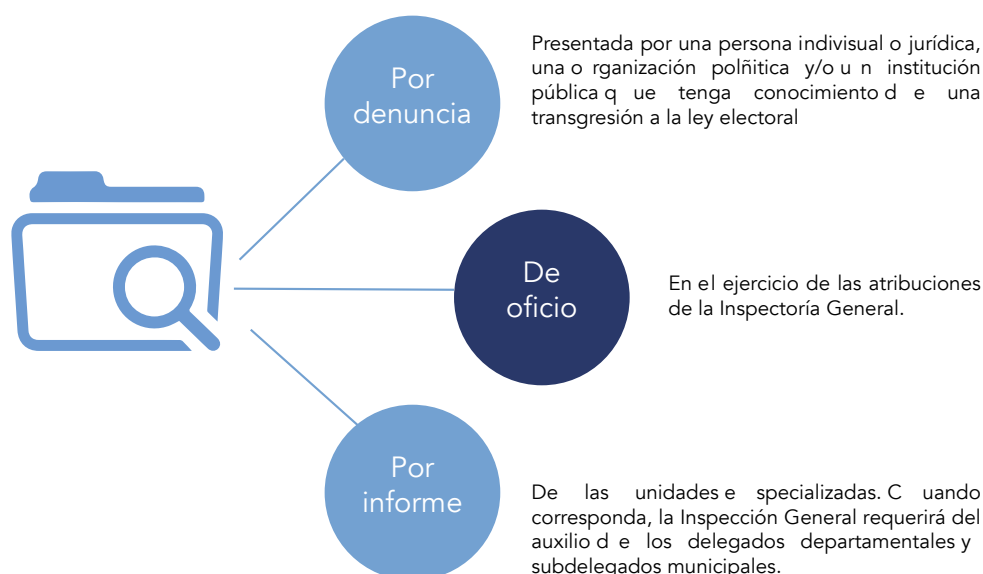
Por denuncia

Presentada por una persona indivisual o jurídica, una o rganización polñitica y/o u n institución pública q ue tenga conocimiento d e una transgresión a la ley electoral

De oficio

En el ejercicio de las atribuciones de la Inspectoría General.

Por informe

De las unidades e specializadas. C uando corresponda, la Inspección General requerirá del auxilio d e los delegados departamentales y subdelegados municipales.